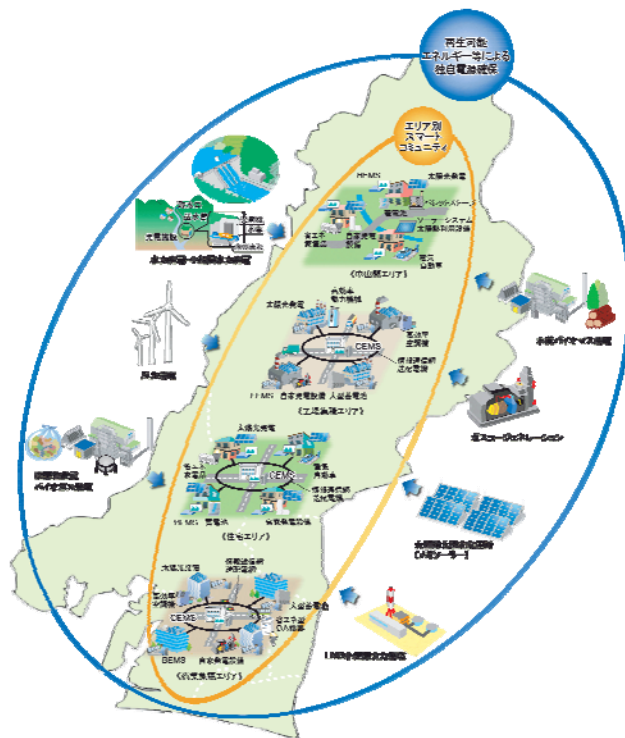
再生可能
エネルギー等による
独自電源確保

エリア別
スマート
コミュニティ

HEMS
太陽光発電
ペレットストーブ
蓄電池
ソーラーシステム
太陽熱利用設備
省エネ
家電品
自家発電
設備
電気
自動車
《中山間エリア》

太陽光発電
省エネ
動力機械
蓄電池
CEMS
情報通信
送配電網
FEMS
自家発電設備
大容量蓄電池
《工場集積エリア》

太陽光発電
省エネ
家電品
CEMS
蓄電
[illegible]
情報通信
送配電網
HEMS
蓄電池
自家発電設備
《住宅エリア》

太陽光発電
情報通信
送配電網
電気自動車
CEMS
大容量蓄電池
省エネ型
OA機器
BEMS
自家発電設備
《商業集積エリア》

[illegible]
太陽熱
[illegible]
小水力発電・小規模水力発電

風力発電

廃棄物発電
バイオガス発電

木質バイオマス発電

ガスコージェネレーション

大規模太陽光発電所
(メガソーラー)

LNG火力発電所